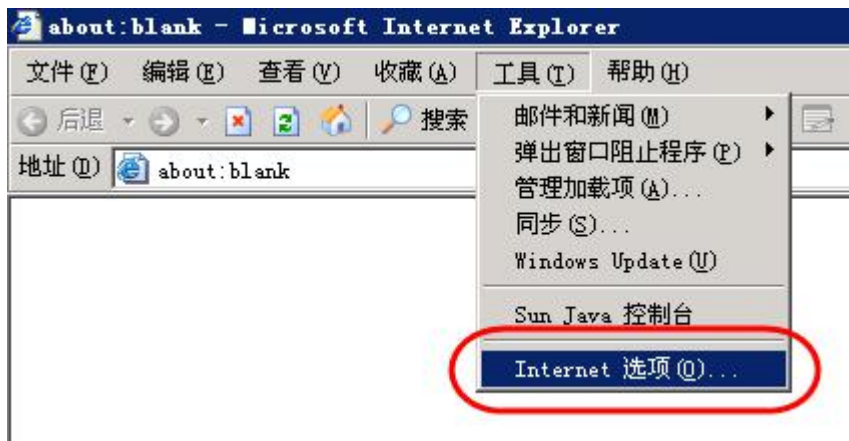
about:blank - Microsoft Internet Explorer

文件(F) 编辑(E) 查看(V) 收藏(A) 工具(T) 帮助(H)

后退 搜索

地址(D) about:blank

邮件和新闻(M)
弹出窗口阻止程序(P)
管理加载项(A)...
同步(S)...
Windows Update(U)
Sun Java 控制台
Internet 选项(O)...